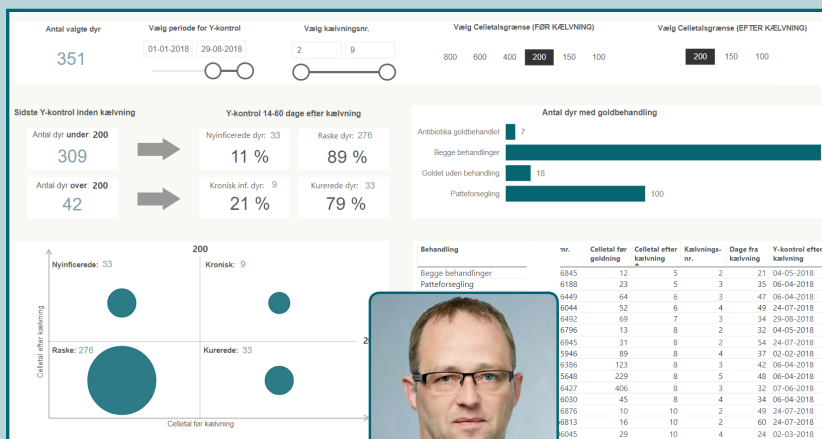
Antal valgte dyr
351

Vælg periode for Y-kontrol
01-01-2018 29-08-2018

Vælg kælvningsnr.
2 9

Vælg Celletalsgrænse (FØR KÆLVNING)
800 600 400 200 150 100

Vælg Celletalsgrænse (EFTER KÆLVNING)
200 150 100

Sidste Y-kontrol inden kælvning
Antal dyr under 200
309
Antal dyr over 200
42

Y-kontrol 14-60 dage efter kælvning
Nyinficerede dyr: 33
11 %
Raske dyr: 276
89 %
Kronisk inf. dyr: 9
21 %
Kurerede dyr: 33
79 %

Antal dyr med goldbehandling
Antibiotika goldbehandlet 7
Begge behandlinger
Goldet uden behandling 18
Pattforsegling 100

200
Nyinficerede: 33
Kronisk: 9
Raske: 276
Kurerede: 33
Celletal efter kælvning
Celletal før kælvning

| Behandling | nr. | Celletal før goldning | Celletal efter kælvning | Kælvnings-nr. | Dage fra kælvning | Y-kontrol efter kælvning |
|---|---|---|---|---|---|---|
| Begge behandlinger | 6845 | 12 | 5 | 2 | 21 | 04-05-2018 |
| Patteforsegling | 6188 | 23 | 5 | 3 | 35 | 06-04-2018 |
| | 6449 | 64 | 6 | 3 | 47 | 06-04-2018 |
| | 6044 | 52 | 6 | 4 | 49 | 24-07-2018 |
| | 6492 | 69 | 7 | 3 | 34 | 29-08-2018 |
| | 6796 | 13 | 8 | 2 | 32 | 04-05-2018 |
| | 6945 | 31 | 8 | 2 | 54 | 24-07-2018 |
| | 5946 | 89 | 8 | 4 | 37 | 02-02-2018 |
| | 6535 | 123 | 8 | 3 | 42 | 06-04-2018 |
| | 5648 | 229 | 8 | 5 | 48 | 06-04-2018 |
| | 6427 | 406 | 8 | 3 | 32 | 07-06-2018 |
| | 6030 | 45 | 8 | 4 | 34 | 06-04-2018 |
| | 6876 | 10 | 10 | 2 | 49 | 24-07-2018 |
| | 6813 | 16 | 10 | 2 | 60 | 24-07-2018 |
| | 6045 | 29 | 10 | 4 | 24 | 02-03-2018 |